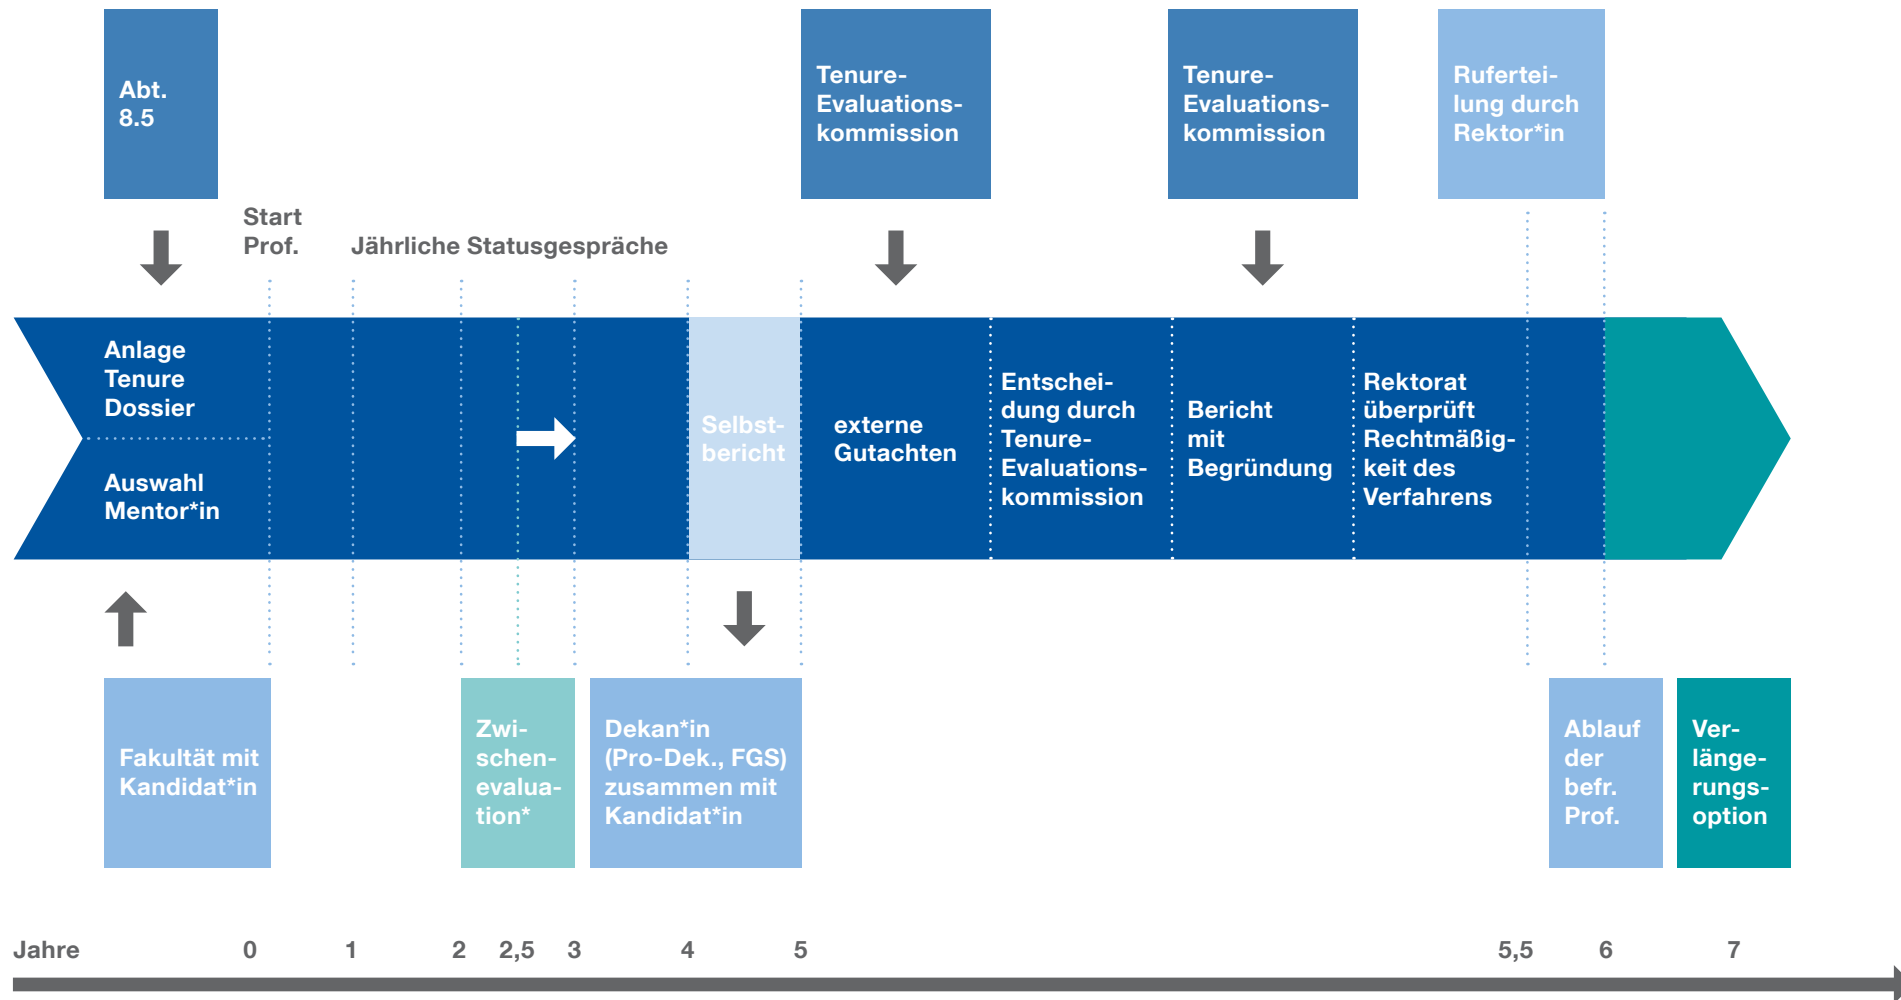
Abt. 8.5

Start Prof.

Jährliche Statusgespräche

Tenure-Evaluationskommission

Tenure-Evaluationskommission

Rufertei-lung durch Rektor*in

Anlage Tenure Dossier

Auswahl Mentor*in

Selbstbericht

externe Gutachten

Entschei-dung durch Tenure-Evaluationskommission

Bericht mit Begründung

Rektorat überprüft Rechtmäßigkeit des Verfahrens

Fakultät mit Kandidat*in

Zwischenevaluation*

Dekan*in (Pro-Dek., FGS) zusammen mit Kandidat*in

Ablauf der befr. Prof.

Verlängerungsoption

Jahre 0 1 2 2,5 3 4 5 5,5 6 7